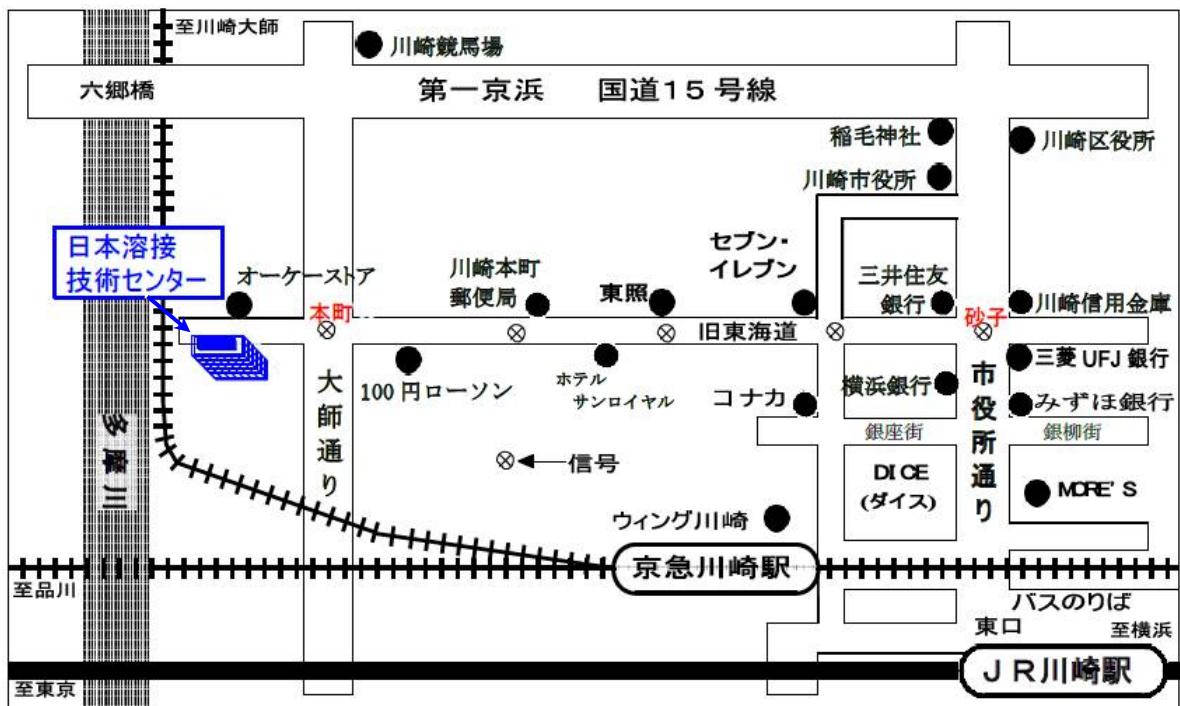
至川崎大師

川崎競馬場

六郷橋

第一京浜　国道15号線

稲毛神社

川崎区役所

川崎市役所

日本溶接技術センター

オーケーストア

川崎本町郵便局

東照

セブン・イレブン

三井住友銀行

川崎信用金庫

本町

旧東海道

砂子

大師通り

100円ローソン

ホテルサンロイヤル

コナカ

横浜銀行

市役所通り

三菱UFJ銀行

みずほ銀行

銀座街

銀柳街

多摩川

信号

DICE (ダイス)

MORE'S

ウィング川崎

京急川崎駅

至品川

バスのりば

東口

至横浜

至東京

JR川崎駅